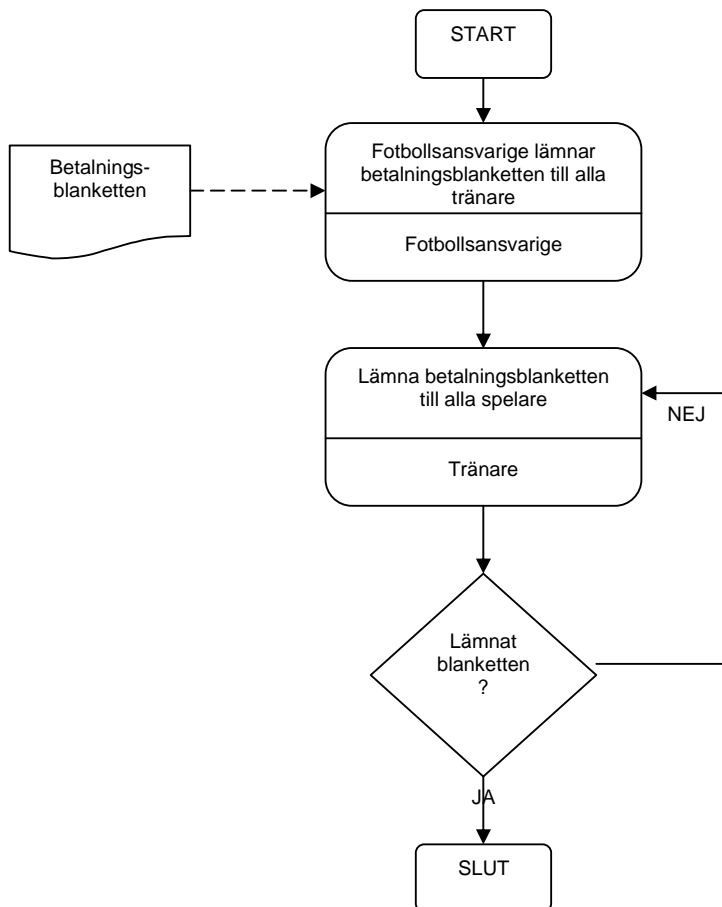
START

Betalningsblanketten

Fotbollsansvarige lämnar betalningsblanketten till alla tränare

Fotbollsansvarige

Lämna betalningsblanketten till alla spelare

NEJ

Tränare

Lämnat blanketten ?

JA

SLUT